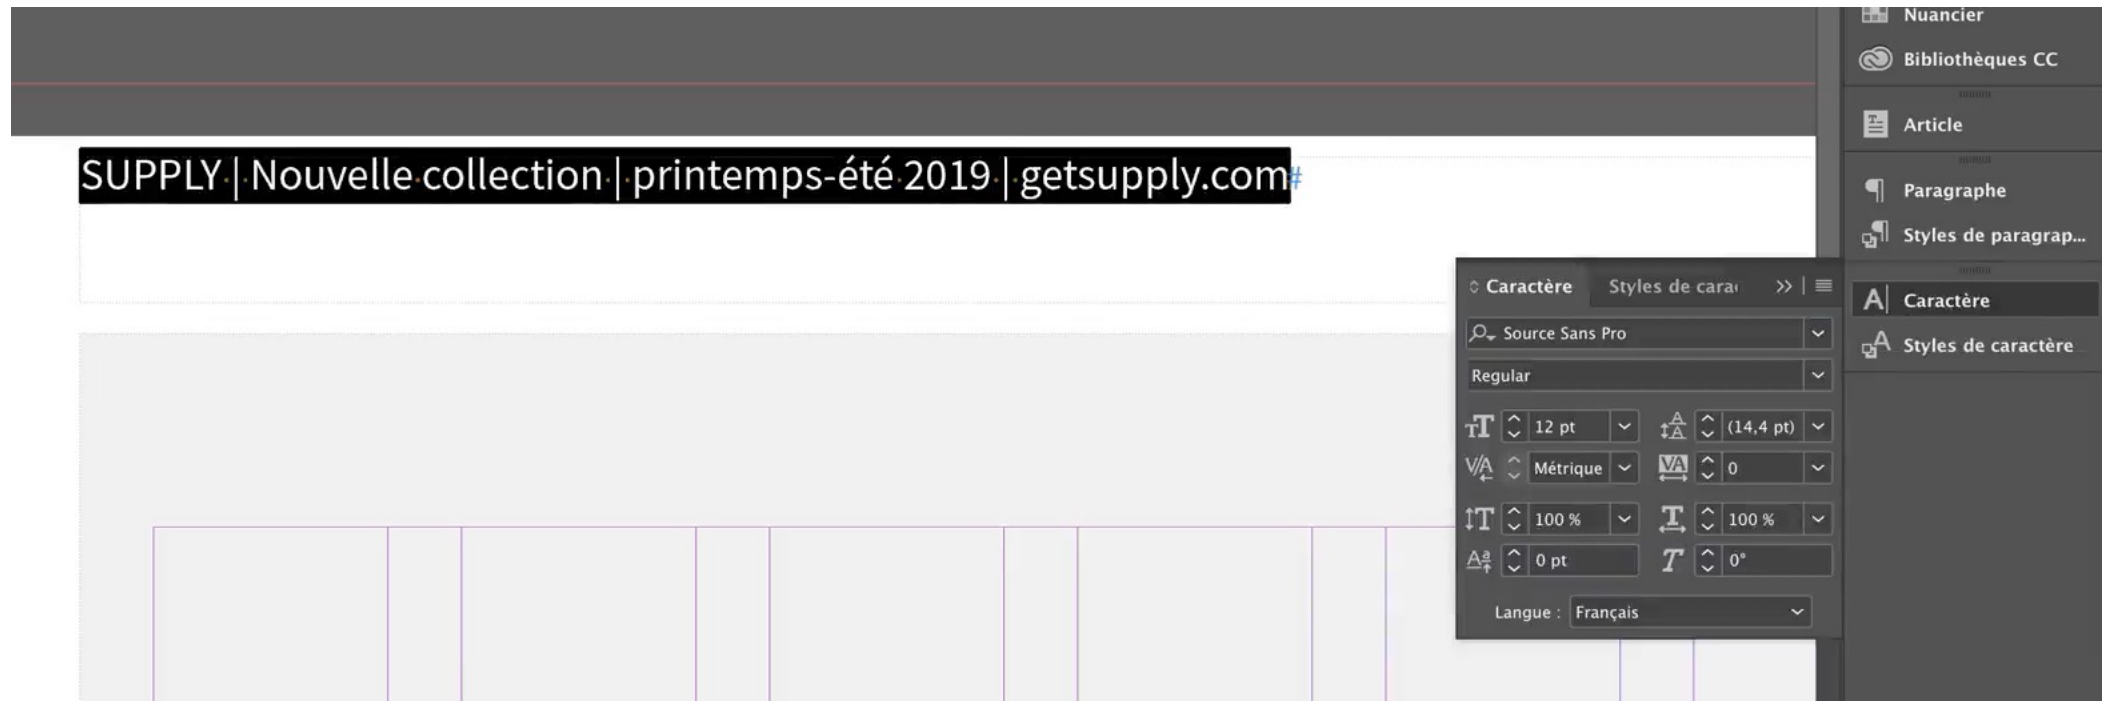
SUPPLY | Nouvelle collection | printemps-été 2019 | getsupply.com

Caractère Styles de cara

Source Sans Pro

Regular

12 pt

(14,4 pt)

Métrique

0

100 %

100 %

0 pt

0°

Langue : Français

Nuancier

Bibliothèques CC

Article

Paragraphe

Styles de paragrap...

Caractère

Styles de caractère